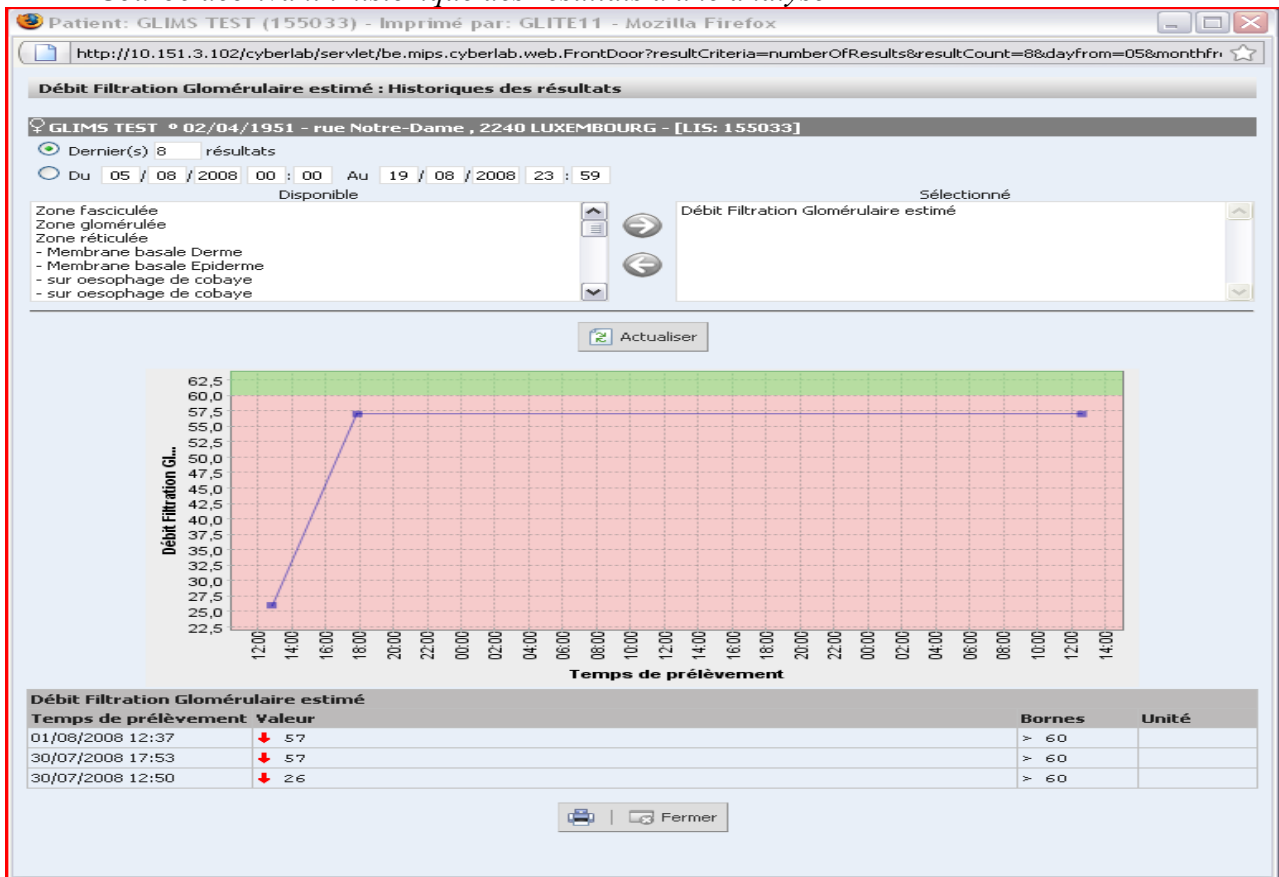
Patient: GLIMS TEST (155033) - Imprimé par: GLITE11 - Mozilla Firefox

http://10.151.3.102/cyberlab/servlet/be.mips.cyberlab.web.FrontDoor?resultCriteria=numberOfResults&resultCount=8&dayfrom=05&monthfr

Débit Filtration Glomérulaire estimé : Historiques des résultats

♀ GLIMS TEST ° 02/04/1951 - rue Notre-Dame , 2240 LUXEMBOURG - [LIS: 155033]

Dernier(s) 8 résultats

Du 05 / 08 / 2008 00 : 00 Au 19 / 08 / 2008 23 : 59

Disponible

Zone fasciculée
Zone glomérulée
Zone réticulée
- Membrane basale Derme
- Membrane basale Epiderme
- sur oesophage de cobaye
- sur oesophage de cobaye

Sélectionné

Débit Filtration Glomérulaire estimé

Actualiser

62,5
60,0
57,5
55,0
52,5
50,0
47,5
45,0
42,5
40,0
37,5
35,0
32,5
30,0
27,5
25,0
22,5

Débit Filtration Gl...

12:00 14:00 16:00 18:00 20:00 22:00 00:00 02:00 04:00 06:00 08:00 10:00 12:00 14:00 16:00 18:00 20:00 22:00 00:00 02:00 04:00 06:00 08:00 10:00 12:00 14:00

Temps de prélèvement

Débit Filtration Glomérulaire estimé

| Temps de prélèvement | Valeur | Bornes | Unité |
|---|---|---|---|
| 01/08/2008 12:37 | 57 | > 60 | |
| 30/07/2008 17:53 | 57 | > 60 | |
| 30/07/2008 12:50 | 26 | > 60 | |

Fermer